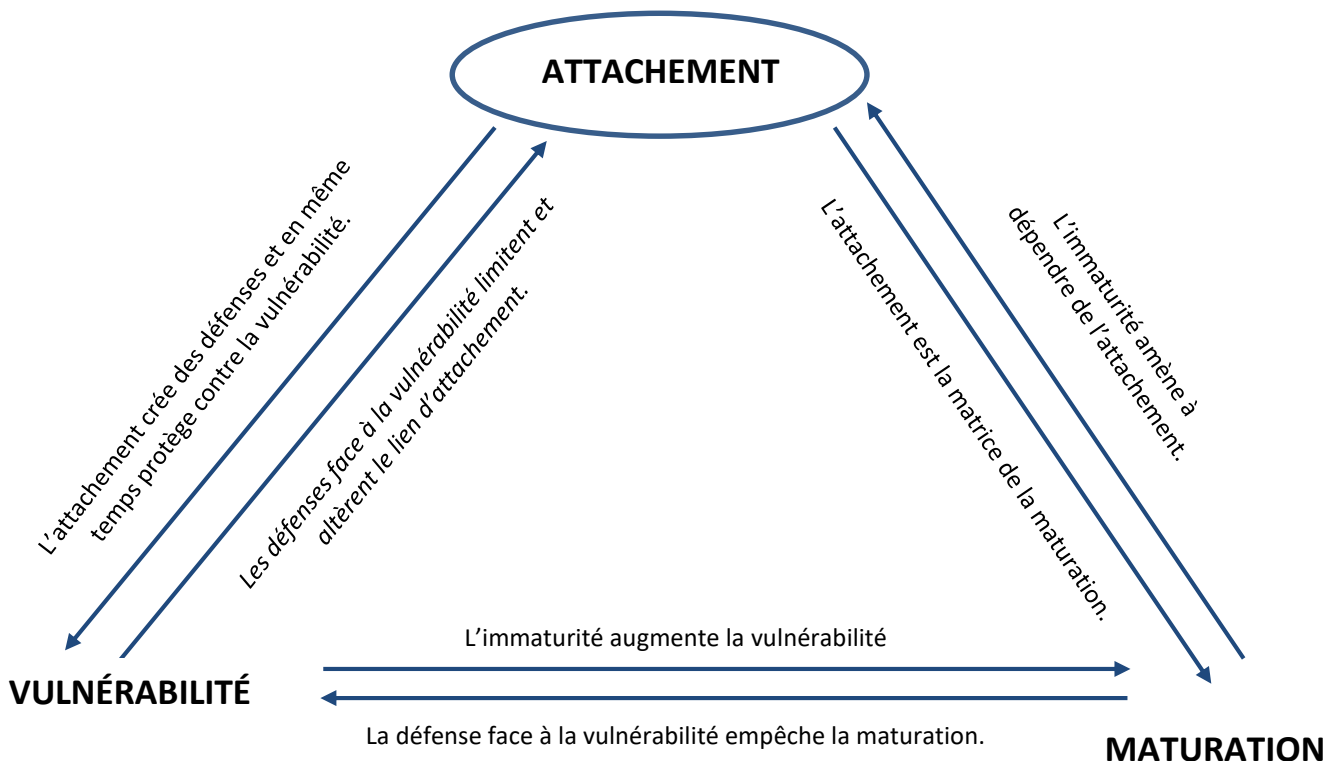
ATTACHEMENT

L'attachement crée des défenses et en même temps protège contre la vulnérabilité.

Les défenses face à la vulnérabilité limitent et altèrent le lien d'attachement.

L'attachement est la matrice de la maturation.

L'immaturité amène à dépendre de l'attachement.

VULNÉRABILITÉ

L'immaturité augmente la vulnérabilité

La défense face à la vulnérabilité empêche la maturation.

MATURATION